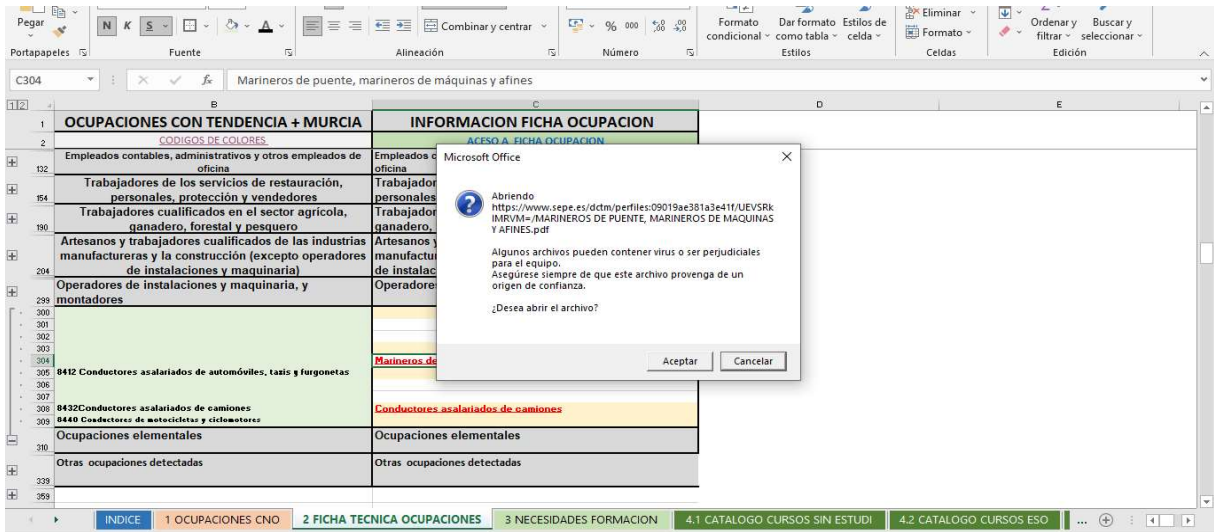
Pegar
N K S
Combinar y centrar
% 000
Formato condicional
Dar formato como tabla
Estilos de celda
Eliminar
Formato
Ordenar y filtrar
Buscar y seleccionar
Portapapeles
Fuente
Alineación
Número
Estilos
Celdas
Edición

C304
Marineros de puente, marineros de máquinas y afines

| | B | C | D | E |
|---|---|---|---|---|
| 1 | OCUPACIONES CON TENDENCIA + MURCIA | INFORMACION FICHA OCUPACION | | |
| 2 | CODIGOS DE COLORES | ACESO A FICHA OCUPACION | | |
| 132 | Empleados contables, administrativos y otros empleados de oficina | Empleados c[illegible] oficina | | |
| 154 | Trabajadores de los servicios de restauración, personales, protección y vendedores | Trabajador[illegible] personales | | |
| 190 | Trabajadores cualificados en el sector agrícola, ganadero, forestal y pesquero | Trabajador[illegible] ganadero, | | |
| 204 | Artesanos y trabajadores cualificados de las industrias manufactureras y la construcción (excepto operadores de instalaciones y maquinaria) | Artesanos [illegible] manufactu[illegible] de instalac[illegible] | | |
| 299 | Operadores de instalaciones y maquinaria, y montadores | Operadore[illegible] | | |
| 304 | | Marineros de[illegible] | | |
| 305 | 8412 Conductores asalariados de automóviles, taxis y furgonetas | | | |
| 308 | 8432Conductores asalariados de camiones | Conductores asalariados de camiones | | |
| 309 | 8440 Conductores de motocicletas y ciclomotores | | | |
| 310 | Ocupaciones elementales | Ocupaciones elementales | | |
| 339 | Otras ocupaciones detectadas | Otras ocupaciones detectadas | | |

Microsoft Office
Abriendo https://www.sepe.es/dctm/perfiles:09019ae381a3e41f/UEVSRkIMRVM=/MARINEROS DE PUENTE, MARINEROS DE MAQUINAS Y AFINES.pdf
Algunos archivos pueden contener virus o ser perjudiciales para el equipo.
Asegúrese siempre de que este archivo provenga de un origen de confianza.
¿Desea abrir el archivo?
Aceptar
Cancelar

INDICE | 1 OCUPACIONES CNO | 2 FICHA TECNICA OCUPACIONES | 3 NECESIDADES FORMACION | 4.1 CATALOGO CURSOS SIN ESTUDI | 4.2 CATALOGO CURSOS ESO | ...